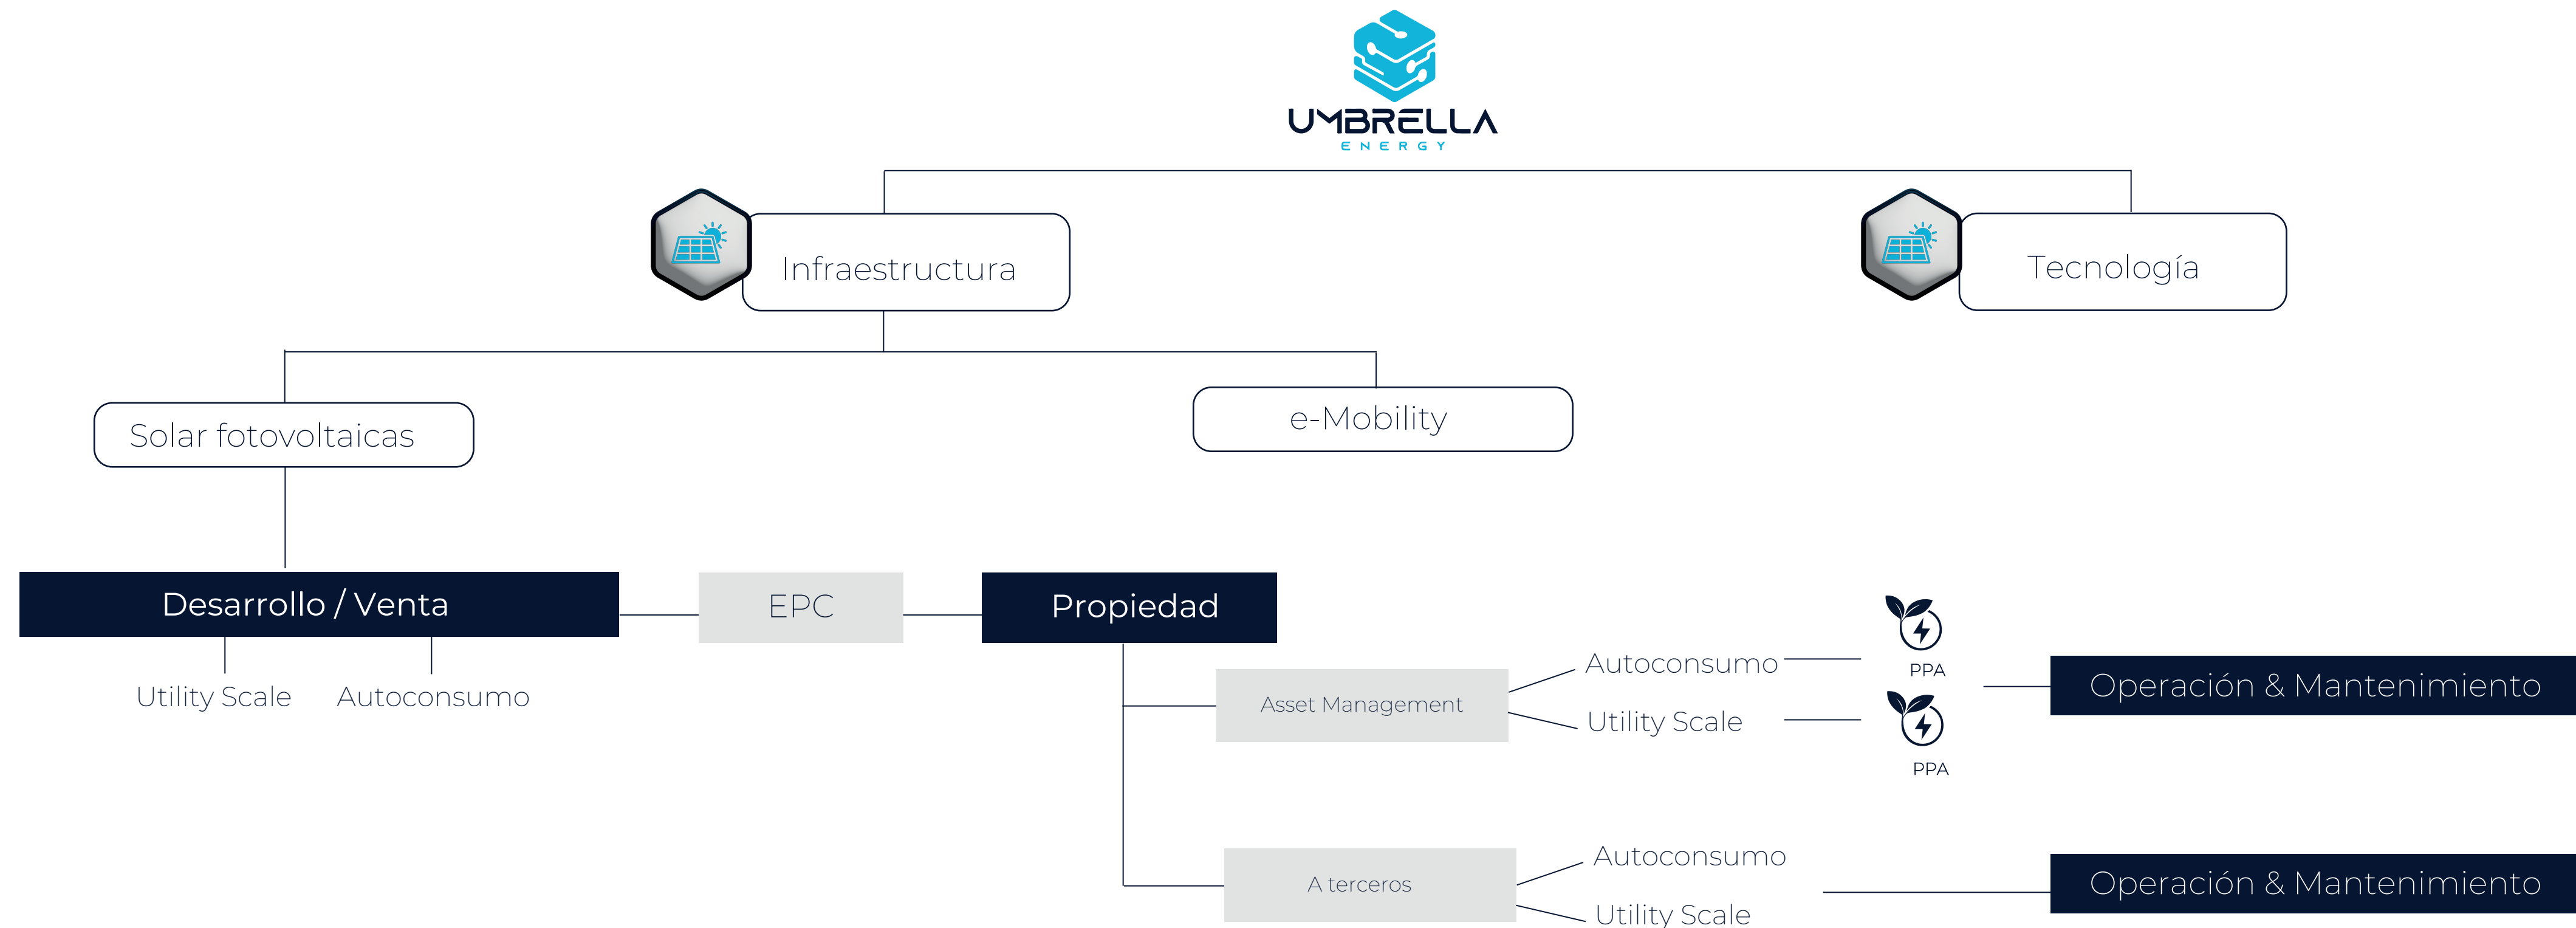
UMBRELLA
ENERGY

Infraestructura

Tecnología

Solar fotovoltaicas

e-Mobility

Desarrollo / Venta

Utility Scale

Autoconsumo

EPC

Propiedad

Asset Management

Autoconsumo

Utility Scale

PPA

PPA

Operación & Mantenimiento

A terceros

Autoconsumo

Utility Scale

Operación & Mantenimiento